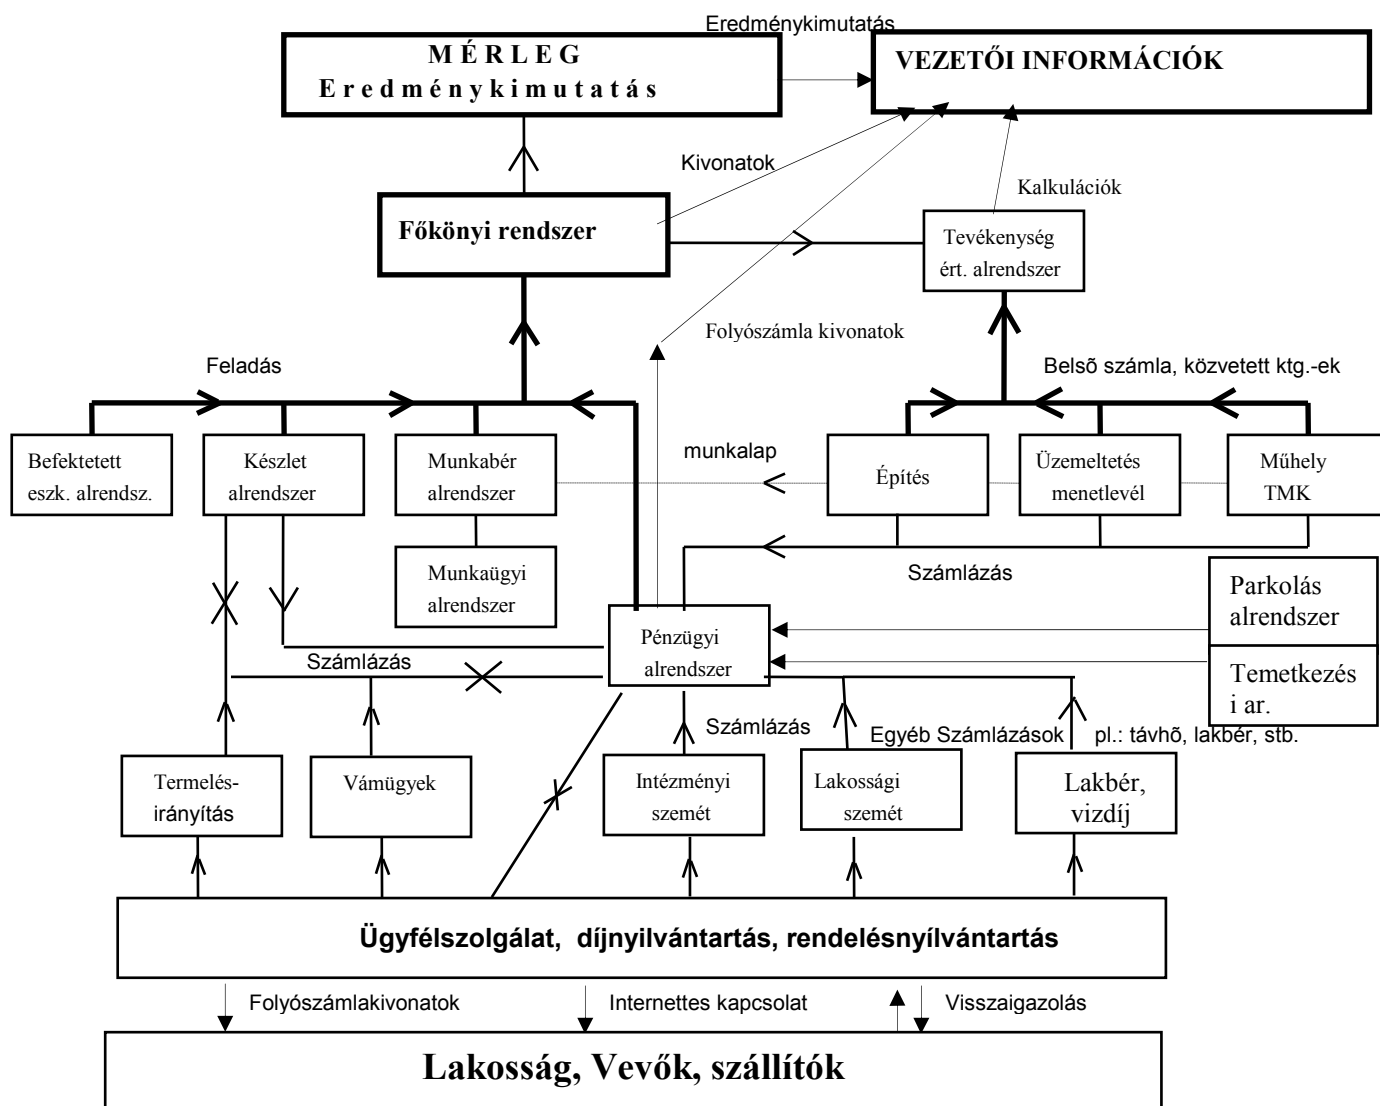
Eredménykimutatás

MÉRLEG
Eredménykimutatás

VEZETŐI INFORMÁCIÓK

Kivonatok

Kalkulációk

Főkönyi rendszer

Tevékenység ért. alrendszer

Folyószámla kivonatok

Feladás

Belsõ számla, közvetett ktg.-ek

Befektetett eszk. alrendsz.

Készlet alrendszer

Munkabér alrendszer

munkalap

Építés

Üzemeltetés menetlevél

Műhely TMK

Munkaügyi alrendszer

Számlázás

Parkolás alrendszer

Pénzügyi alrendszer

Számlázás

Temetkezés i ar.

Számlázás

Egyéb Számlázások

pl.: távhõ, lakbér, stb.

Termelés-irányítás

Vámügyek

Intézményi szemét

Lakossági szemét

Lakbér, vizdíj

Ügyfélszolgálat, díjnyilvántartás, rendelésnyílvántartás

Folyószámlakivonatok

Internettes kapcsolat

Visszaigazolás

Lakosság, Vevők, szállítók